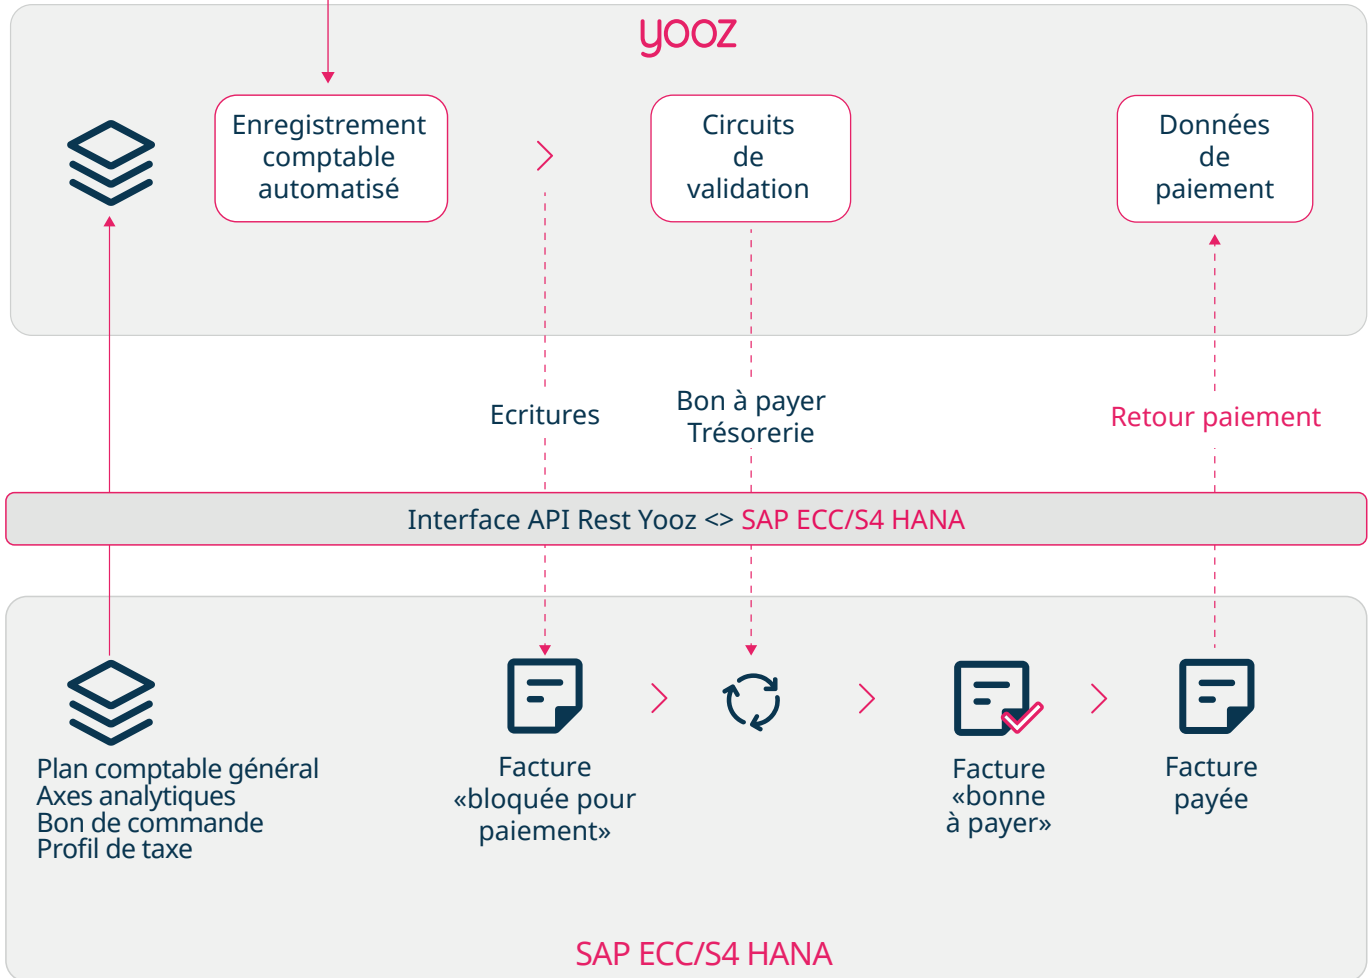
yooz

Enregistrement comptable automatisé

Circuits de validation

Données de paiement

Ecritures

Bon à payer Trésorerie

Retour paiement

Interface API Rest Yooz <> SAP ECC/S4 HANA

Plan comptable général
Axes analytiques
Bon de commande
Profil de taxe

Facture «bloquée pour paiement»

Facture «bonne à payer»

Facture payée

SAP ECC/S4 HANA